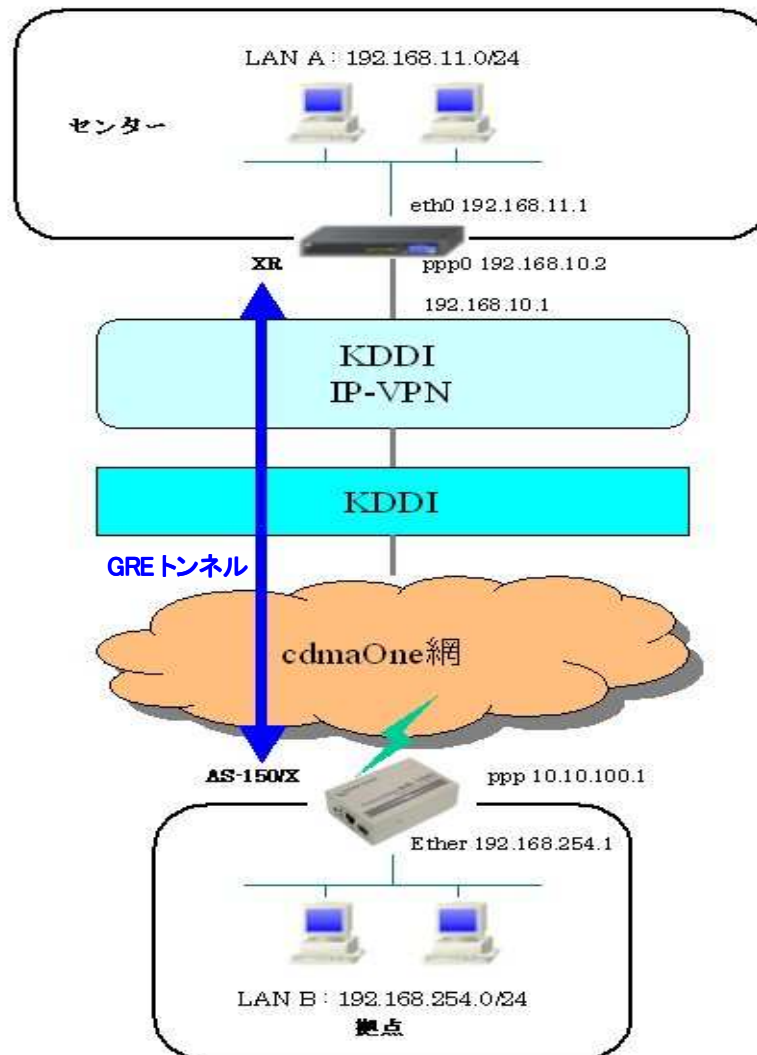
LAN A : 192.168.11.0/24

センター

eth0 192.168.11.1

XR

ppp0 192.168.10.2

192.168.10.1

KDDI
IP-VPN

KDDI

GREトンネル

cdmaOne網

AS-150/X

ppp 10.10.100.1

Ether 192.168.254.1

LAN B : 192.168.254.0/24

拠点